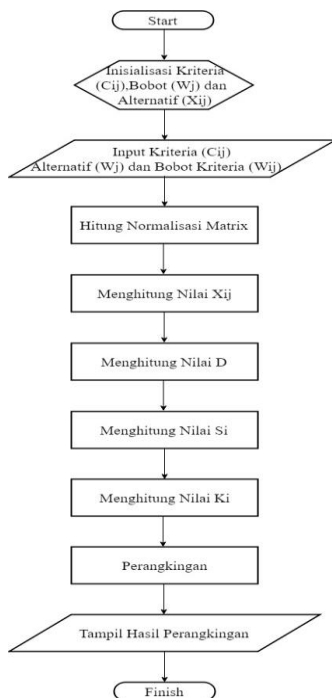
Start

Inisialisasi Kriteria (Cij),Bobot (Wj) dan Alternatif (Xij)

Input Kriteria (Cij) Alternatif (Wj) dan Bobot Kriteria (Wij)

Hitung Normalisasi Matrix

Menghitung Nilai Xij

Menghitung Nilai D

Menghitung Nilai Si

Menghitung Nilai Ki

Perangkingan

Tampil Hasil Perangkingan

Finish